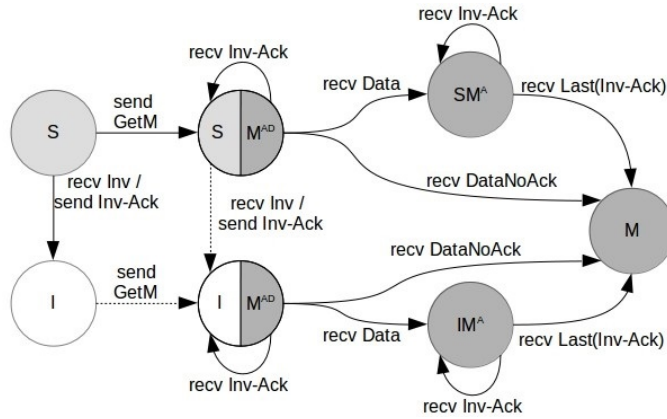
recv Inv-Ack

recv Inv-Ack

send GetM

S

S

$M^{AD}$

recv Data

$SM^{A}$

recv Last(Inv-Ack)

recv Inv / send Inv-Ack

recv Inv / send Inv-Ack

recv DataNoAck

M

recv DataNoAck

I

send GetM

I

$M^{AD}$

recv Data

$IM^{A}$

recv Last(Inv-Ack)

recv Inv-Ack

recv Inv-Ack